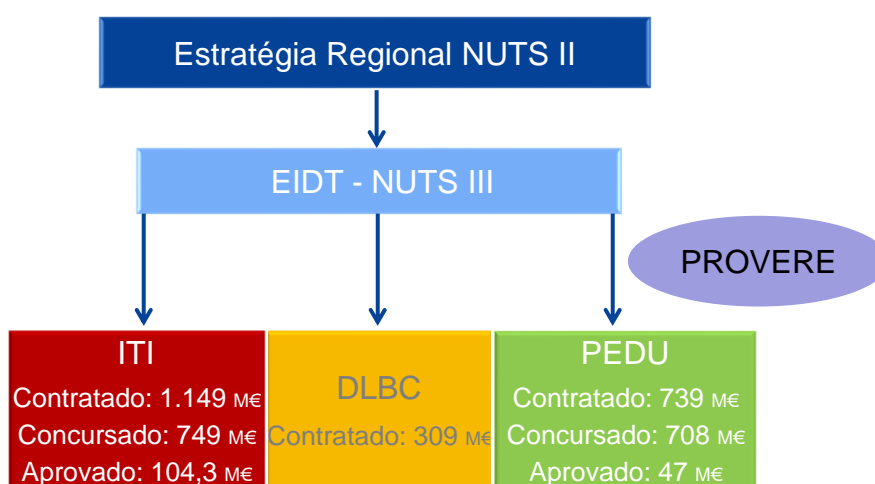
Estratégia Regional NUTS II

EIDT - NUTS III

PROVERE

ITI
Contratado: 1.149 M€
Concursado: 749 M€
Aprovado: 104,3 M€

DLBC
Contratado: 309 M€

PEDU
Contratado: 739 M€
Concursado: 708 M€
Aprovado: 47 M€